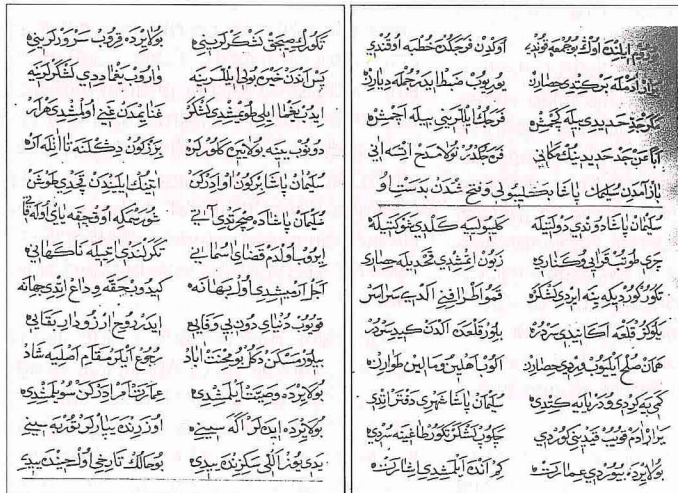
بتم اولدی اوکی جمعه کونده
اوکون فرجکدن خطبه اوقندی
ایرادلمه ادبر اوکی جصارده
بویوب ضبط ایدب جمله دیارئ
فرجک ... پیله اجتمعه
کرمه جدید ... کچدی
فرجکدن ... اسلامه
اباغن جدید ... کاینی
باز امدی سلیمان پاشا بحرتی بوفتح شدن بد ستان
سلیمان پاشا دیدی ... دولتیله
کلیوبسه کلدیکو ... دولتیله
چری طوتوب قرآیلوکرکی
ازبون ... جمله جصاری
کلورکوردیکیله ... ایدرکیشکو
قمواطلرافینه الکدیه سوا الیر
یکلرکلدی آکه آنکادی سر
بلورکلمس الدن کیدر سر
هان صلحا ایلیوب ویدی جصارده
الوب اهلین ... پیشن طوارده
سلیمان پاشا شهری دفتر اتدی
کوبه کوبه دیدی ... یرلر
سکیو سکیو کلور ... سیدی
بونلری ... نون ایلکه
بولایرده بیورکدی عمارتی
اول اندن اندن ...

بولایرده قروب سوروکیدی
تکورایسی ... کیبدی
والدی ... کنکارتیمه
پس اندن خوب دولتی بیلکریه
غنایمدن ... اولدی کمر
ایدب ... لکیشی ...
بوزکون ...
دوغوییتیه ... کورکن
سلیمان پاشا بوزکون اوادکن
اتیک ... تحیری طوتوکن
سلیمان پاشا دیدی صحر ... آتیه
خورسیلیه او فوجیکه ... یاییلولیه
تکرلندی ... اتیکه ... اسکماییه
ایتوب ... قضا ... اسماییه
اجل ... آمیشدی اول بهانه
کیدوبچقه ودا ... اتدی جهانه
قوپوب دنیا ... دونی یو فانی
ایدیر ... اوزه ... داربقایه
بیلورسکن د کل یو محنت آباد
رجوع ایلدی مقام اصلیه شاد
بولایرده وصیت ایلمشدی
عمارتی ... کیدی سوکلمشدی
بولایرده ایدلر آکه سینه
اورزدنه بیلرکو نوره سینه
بدی یوز الکی ... سیدی
بوحالکه ... اربی ... سیدی